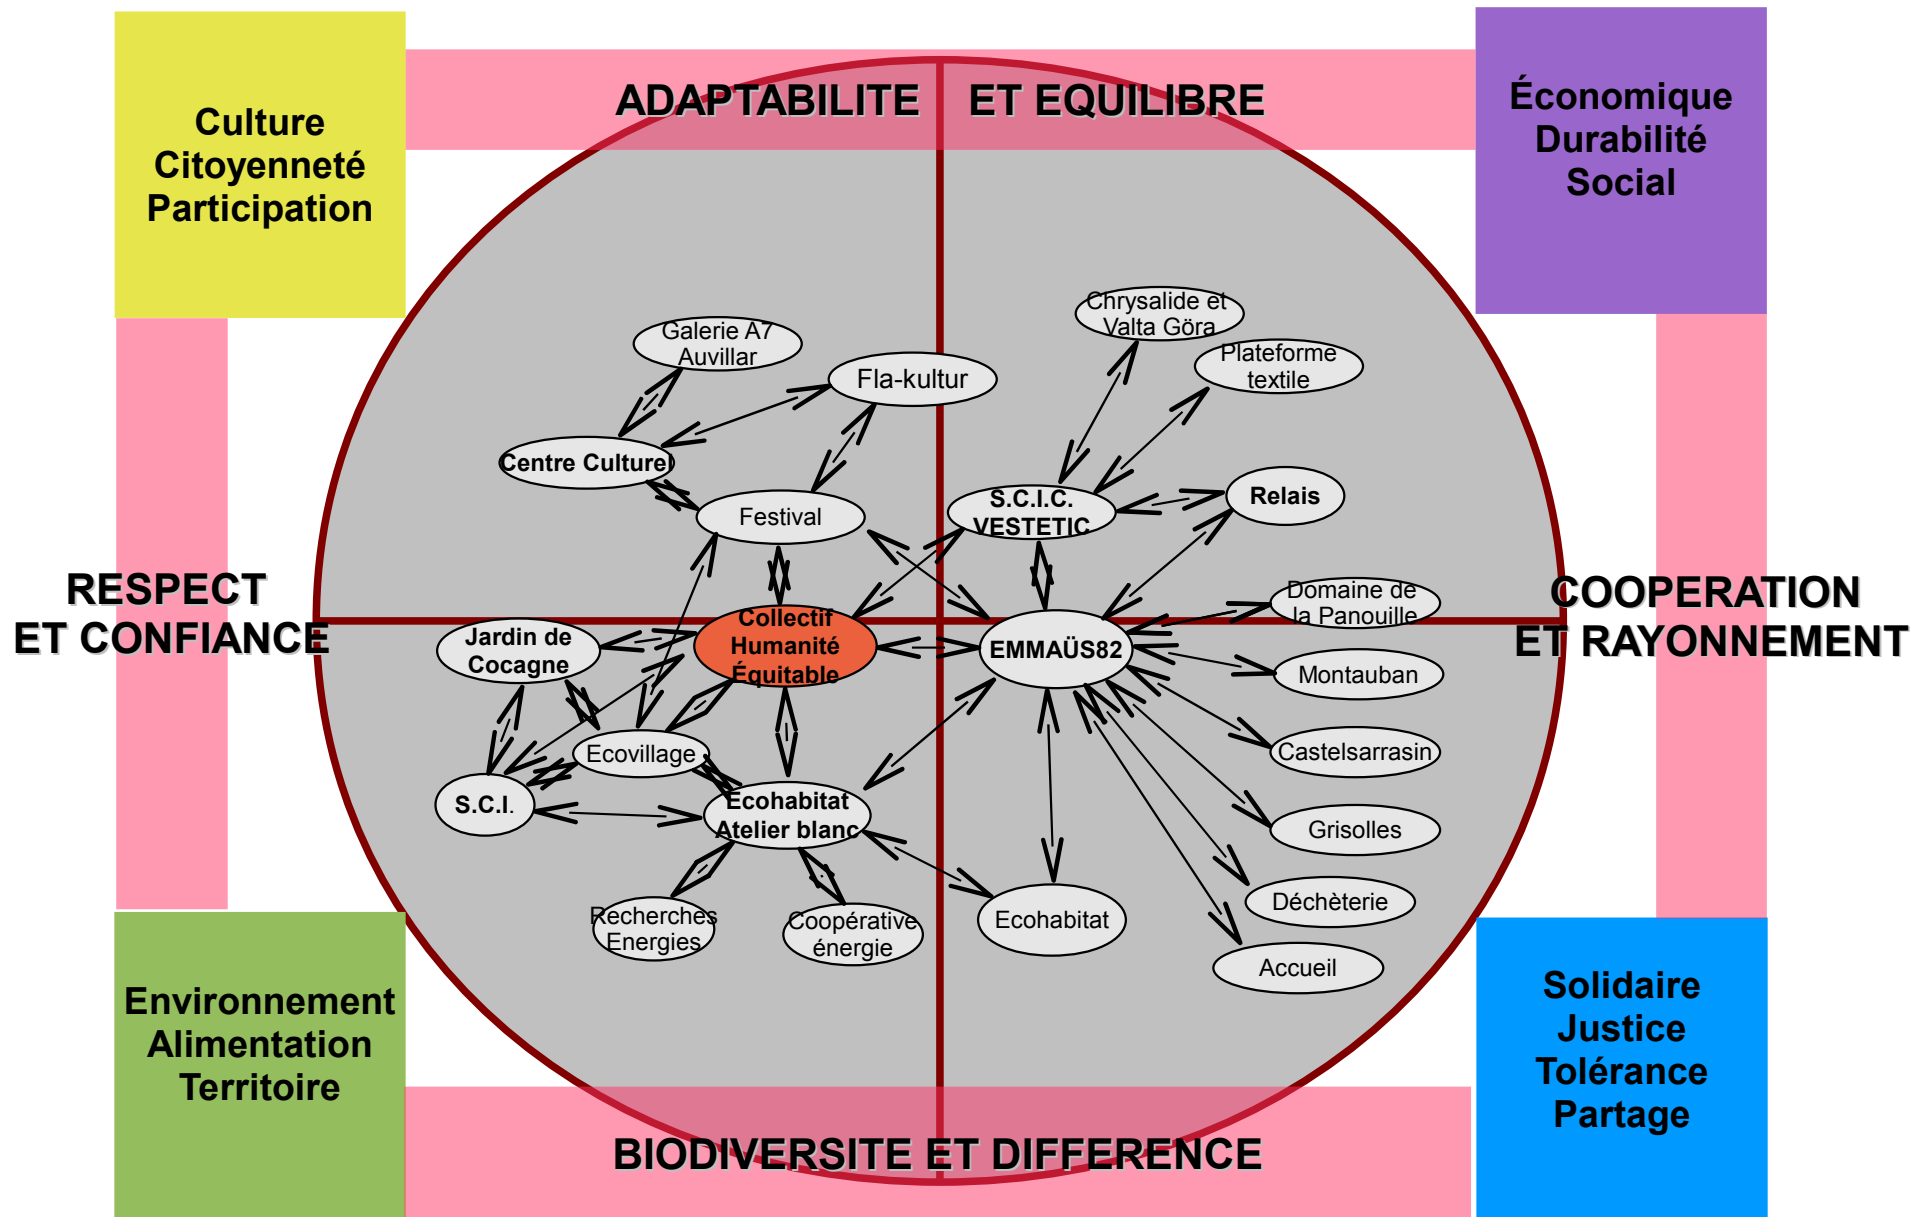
Culture
Citoyenneté
Participation

ADAPTABILITE ET EQUILIBRE

Économique
Durabilité
Social

Galerie A7
Auvillar

Fla-kultur

Chrysalide et
Valta Göra

Plateforme
textile

Centre Culturel

Festival

S.C.I.C.
VESTETIC

Relais

RESPECT
ET CONFIANCE

Jardin de
Cocagne

Collectif
Humanité
Équitable

EMMAÜS82

Domaine de
la Panouille

COOPERATION
ET RAYONNEMENT

Montauban

Ecovillage

Castelsarrasin

S.C.I.

Ecohabitat
Atelier blanc

Grisolles

Déchèterie

Recherches
Energies

Coopérative
énergie

Ecohabitat

Accueil

Environnement
Alimentation
Territoire

BIODIVERSITE ET DIFFERENCE

Solidaire
Justice
Tolérance
Partage